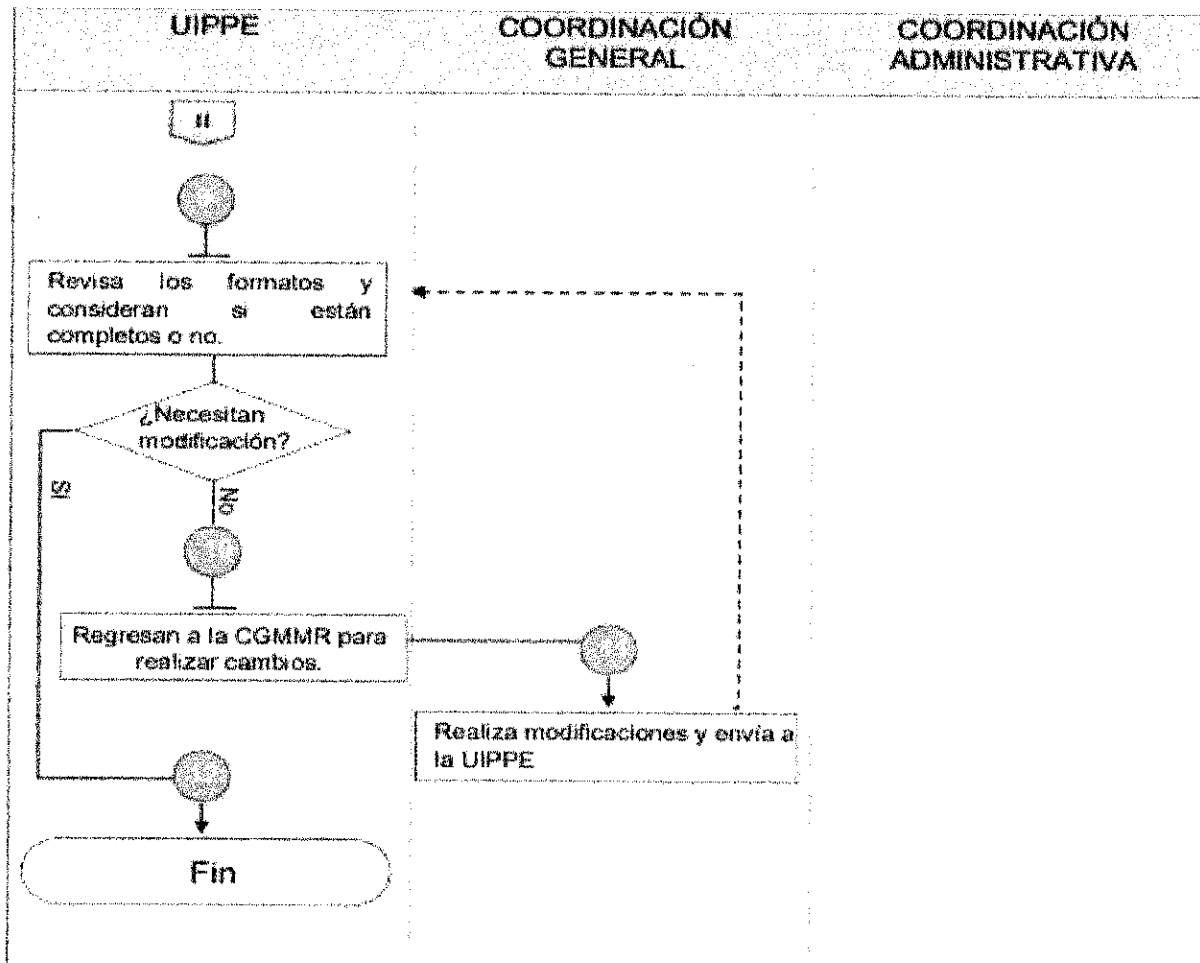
UIPPE

COORDINACIÓN GENERAL

COORDINACIÓN ADMINISTRATIVA

II

Revisa los formatos y consideran si están completos o no.

¿Necesitan modificación?

SI

NO

Regresan a la CGMMR para realizar cambios.

Realiza modificaciones y envía a la UIPPE

Fin